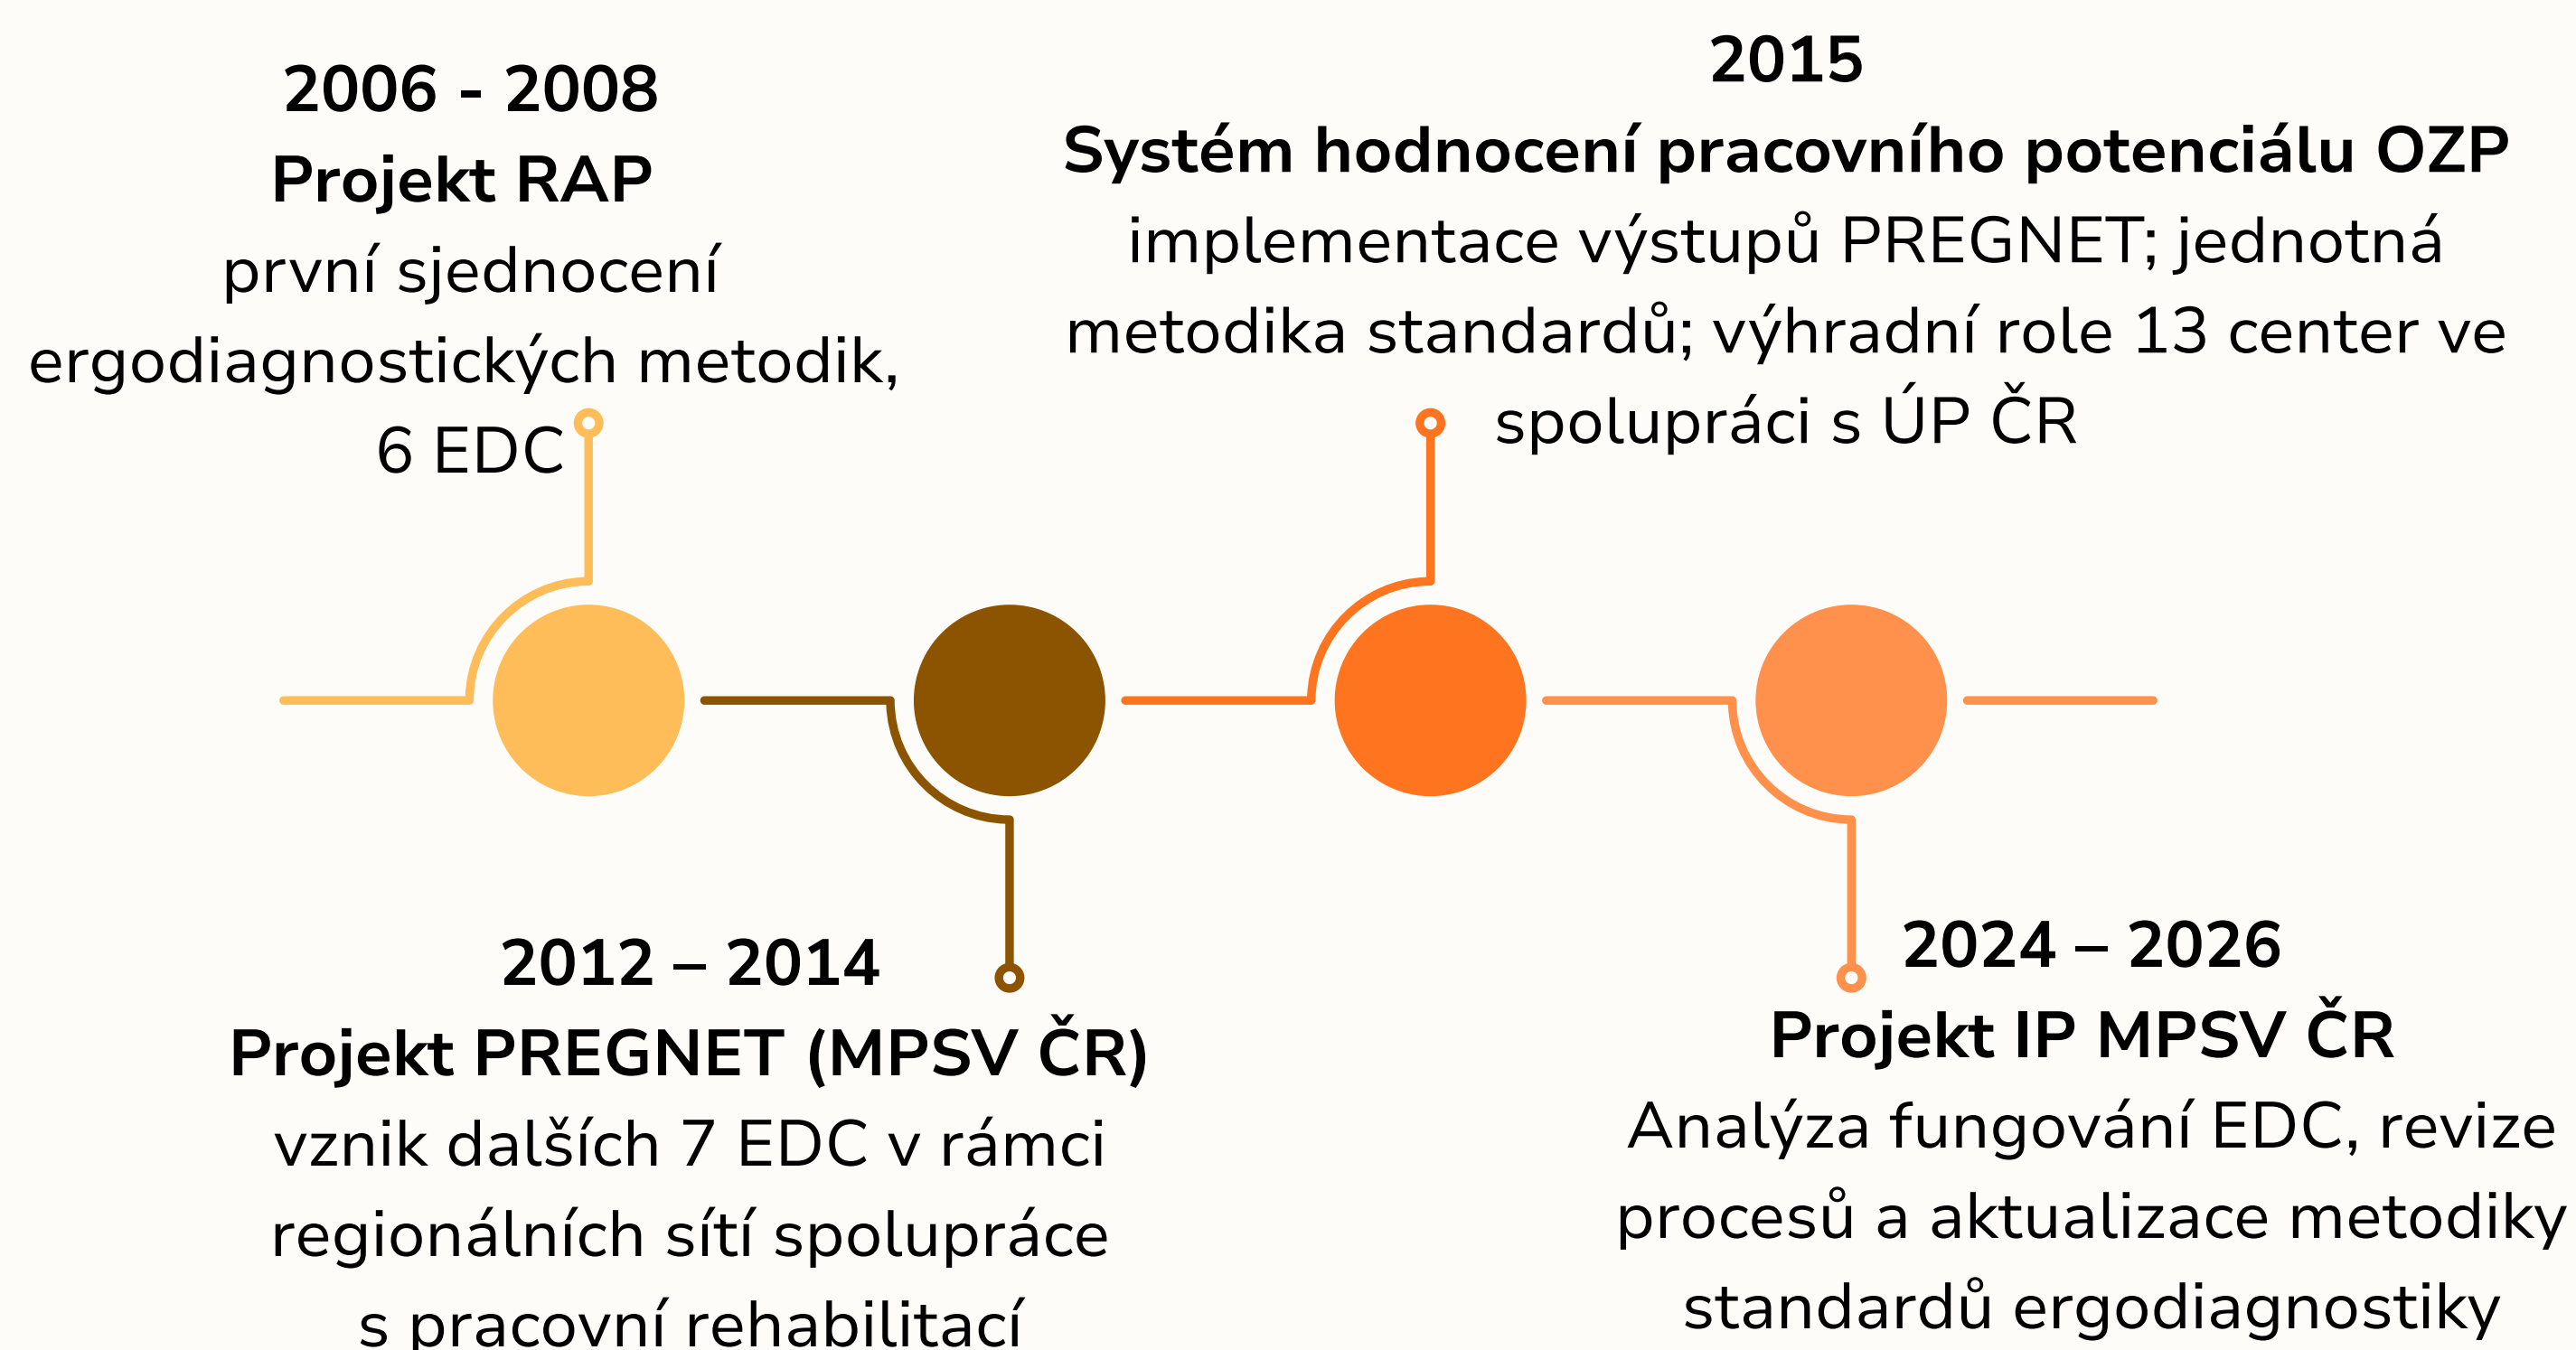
2006 - 2008
Projekt RAP
první sjednocení ergodiagnostických metodik, 6 EDC

2015
Systém hodnocení pracovního potenciálu OZP
implementace výstupů PREGNET; jednotná metodika standardů; výhradní role 13 center ve spolupráci s ÚP ČR

2012 – 2014
Projekt PREGNET (MPSV ČR)
vznik dalších 7 EDC v rámci regionálních sítí spolupráce s pracovní rehabilitací

2024 – 2026
Projekt IP MPSV ČR
Analýza fungování EDC, revize procesů a aktualizace metodiky standardů ergodiagnostiky